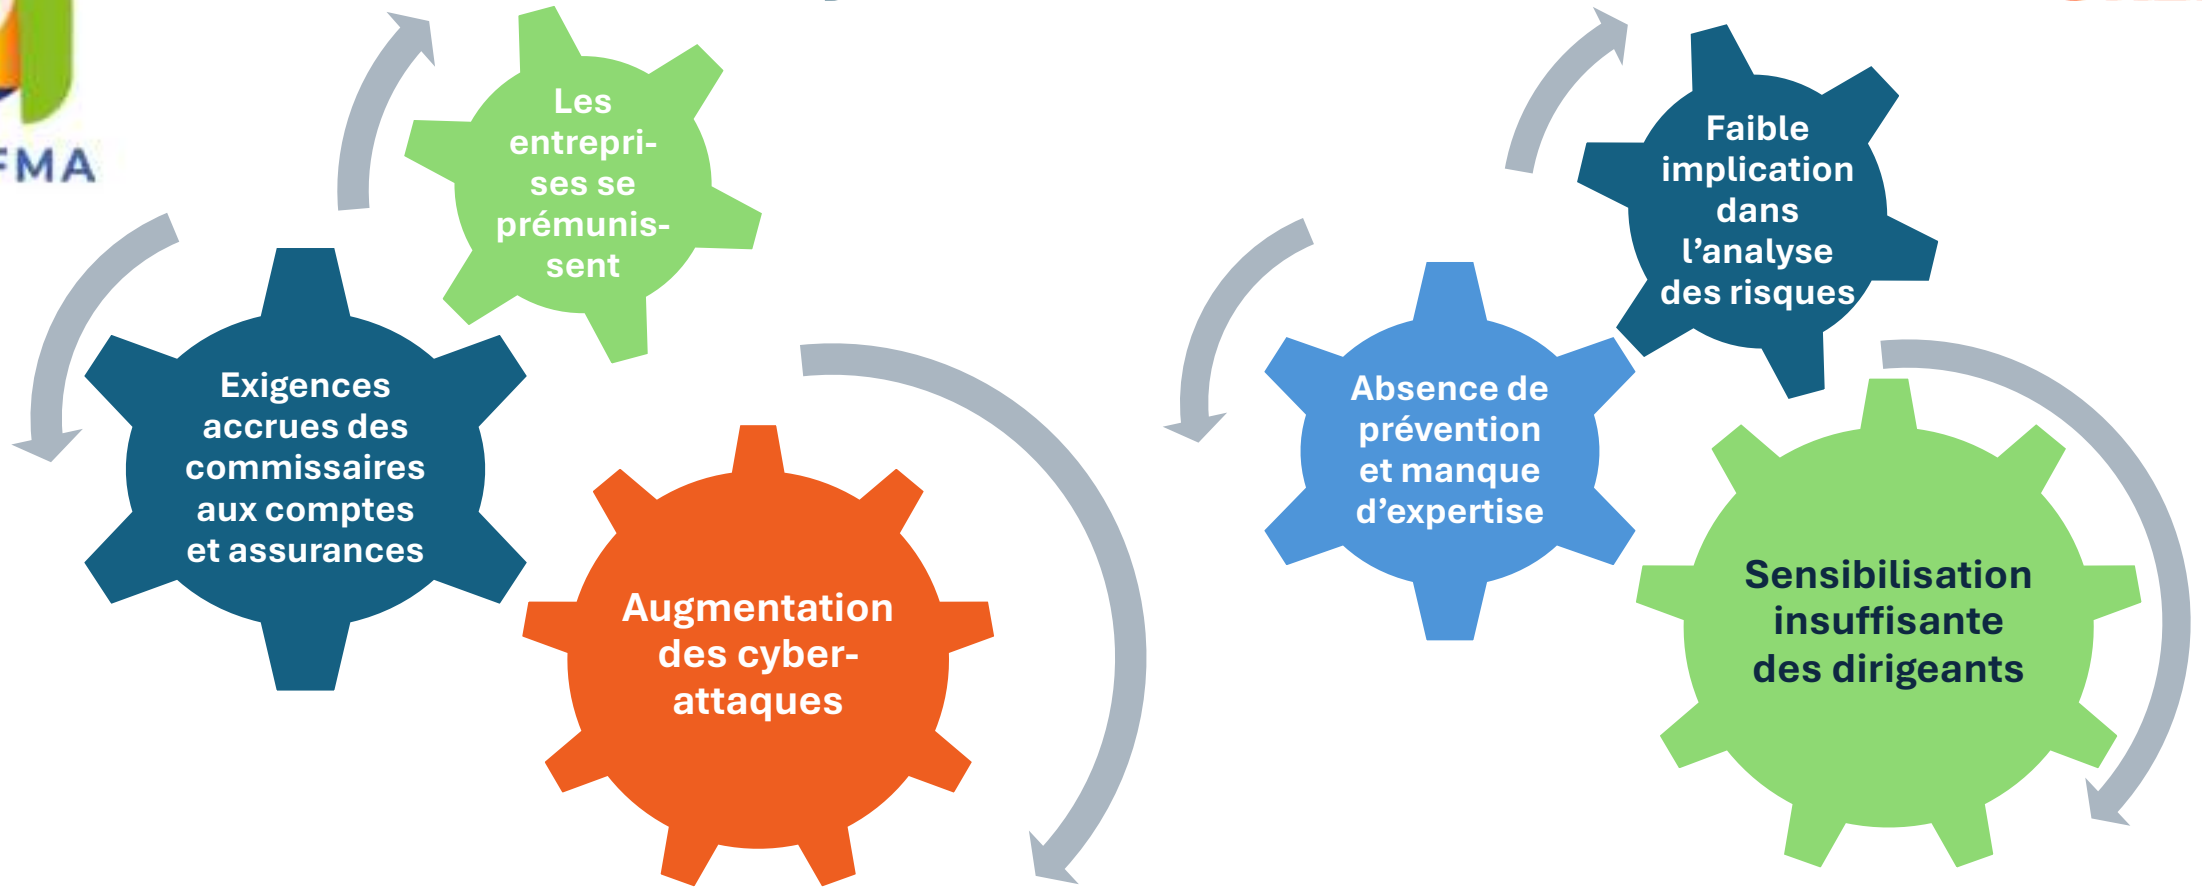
FMA

Les entreprises se prémunissent

Exigences accrues des commissaires aux comptes et assurances

Augmentation des cyber-attaques

Faible implication dans l'analyse des risques

Absence de prévention et manque d'expertise

Sensibilisation insuffisante des dirigeants